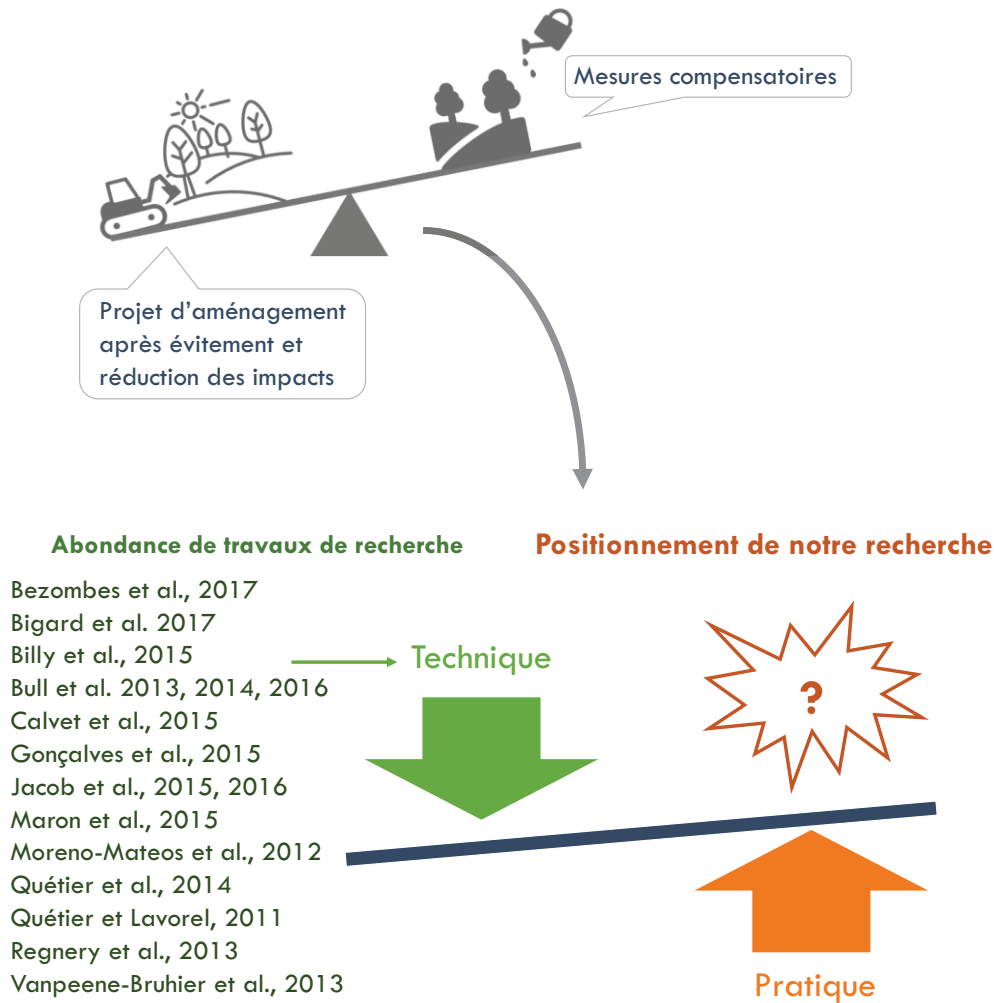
Mesures compensatoires

Projet d’aménagement après évitement et réduction des impacts

Abondance de travaux de recherche

Positionnement de notre recherche

Bezombes et al., 2017
Bigard et al. 2017
Billy et al., 2015
Bull et al. 2013, 2014, 2016
Calvet et al., 2015
Gonçalves et al., 2015
Jacob et al., 2015, 2016
Maron et al., 2015
Moreno-Mateos et al., 2012
Quétier et al., 2014
Quétier et Lavorel, 2011
Regnery et al., 2013
Vanpeene-Bruhier et al., 2013

Technique

?

Pratique